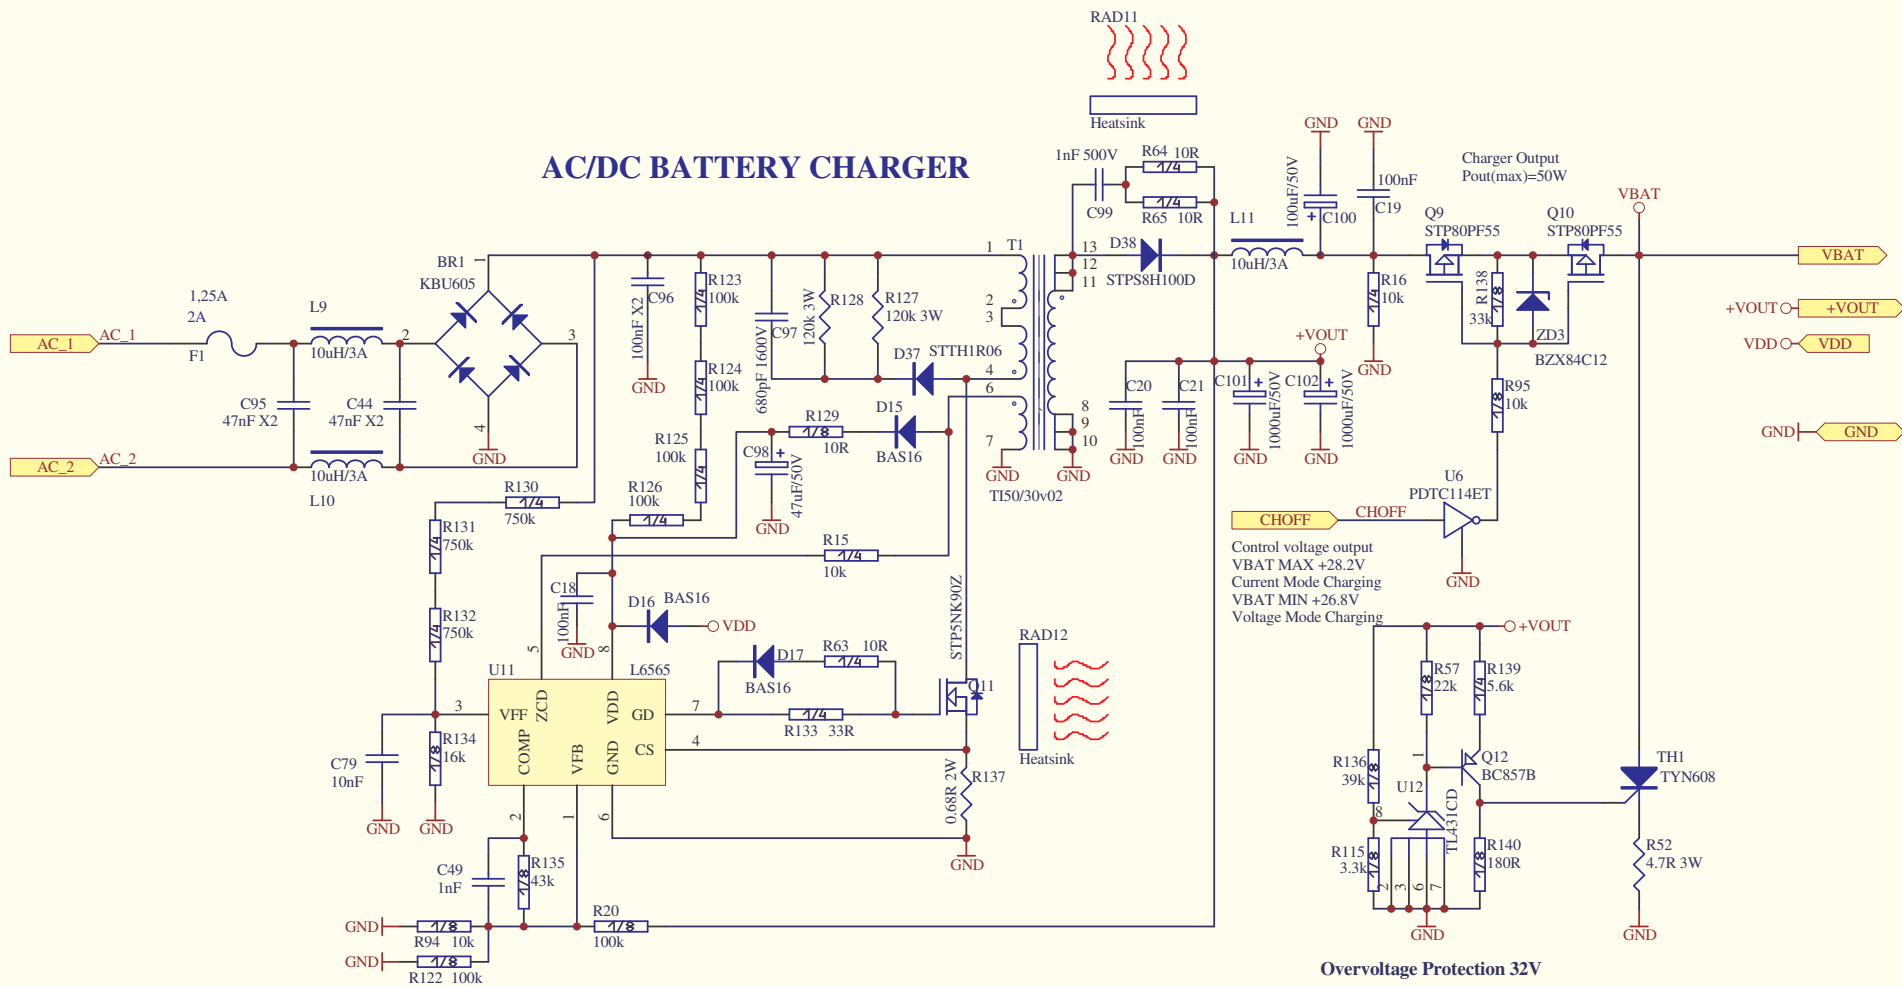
AC/DC BATTERY CHARGER

RAD11
Heatsink

AC_1 AC_1
AC_2 AC_2
1,25A
2A
F1
L9
10uH/3A
L10
10uH/3A
C95
47nF X2
C44
47nF X2
BR1
KBU605
2
3
4
GND
C96
100nF X2
GND
R123
100k
1/4
R124
100k
1/4
R125
100k
1/4
C97
680pF 1600V
R128
120k 3W
R127
120k 3W
D37 STTH1R06
1 T1
2
3
4
6
7
GND
GND
TI50/30v02
13
12
11
8
9
10
1nF 500V
C99
R64 10R
1/4
R65 10R
1/4
D38
STPS8H100D
L11
10uH/3A
100uF/50V
C100
GND
GND
100nF
C19
R16
10k
1/4
GND
+VOUT
C20
100nF
C21
100nF
C101
1000uF/50V
C102
1000uF/50V
GND
GND
GND
GND
Charger Output
Pout(max)=50W
Q9
STP80PF55
Q10
STP80PF55
VBAT
VBAT
R138
33k
1/8
ZD3
BZX84C12
R95
10k
1/8
+VOUT +VOUT
VDD VDD
GND GND
R129
1/8
10R
D15
BAS16
C98
47uF/50V
GND
R126
100k
1/4
R130
1/4
750k
R131
750k
1/4
R132
750k
1/4
R15
1/4
10k
C18
100nF
GND
D16 BAS16
VDD
5
8
U11
L6565
VFF
ZCD
COMP
VFB
GND
VDD
GD
CS
3
2
1
6
7
4
D17
BAS16
R63 10R
1/4
1/4
R133 33R
STP5NK90Z
Q11
RAD12
Heatsink
R137
0.68R 2W
GND
R134
16k
1/8
C79
10nF
GND
GND
C49
1nF
R135
43k
1/8
GND
1/8
R94 10k
GND
1/8
R122 100k
R20
1/8
100k
U6
PDTC114ET
CHOFF
CHOFF
GND
Control voltage output
VBAT MAX +28.2V
Current Mode Charging
VBAT MIN +26.8V
Voltage Mode Charging
+VOUT
R57
22k
1/8
R139
5.6k
1/4
R136
39k
1/8
Q12
BC857B
U12
TL431CD
1
8
2
3
6
7
R115
3.3k
1/8
R140
180R
1/8
GND
TH1
TYN608
R52
4.7R 3W
GND
Overvoltage Protection 32V